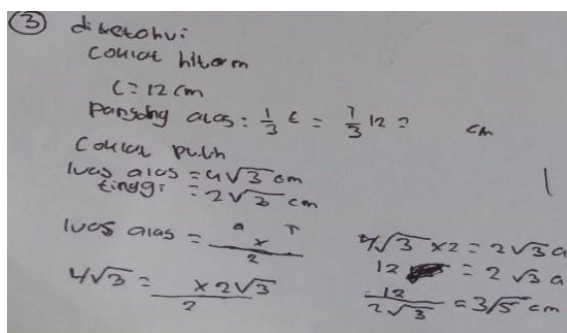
③ diketahui:
coklat hitam
$c = 12$ cm
panjang alas : $\frac{1}{3}c = \frac{1}{3}12$ ? cm

coklat putih
luas alas $= 4\sqrt{3}$ cm
tinggi $= 2\sqrt{3}$ cm

luas alas $= \frac{a \times T}{2}$

$4\sqrt{3} = \frac{\quad \times 2\sqrt{3}}{2}$

$4\sqrt{3} \times 2 = 2\sqrt{3}a$
$12$ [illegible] $= 2\sqrt{3}a$
$\frac{12}{2\sqrt{3}} = 3\sqrt{5}$ cm